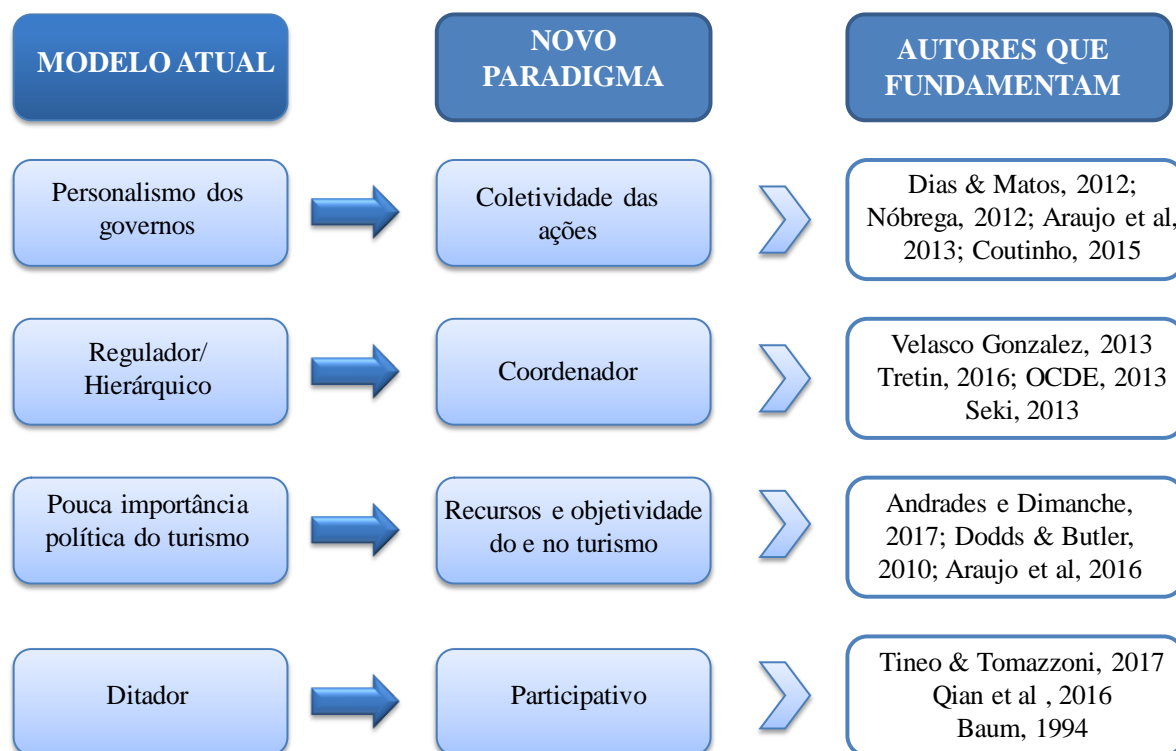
MODELO ATUAL

NOVO PARADIGMA

AUTORES QUE FUNDAMENTAM

Personalismo dos governos

Coletividade das ações

Dias & Matos, 2012; Nóbrega, 2012; Araujo et al, 2013; Coutinho, 2015

Regulador/ Hierárquico

Coordenador

Velasco Gonzalez, 2013 Tretin, 2016; OCDE, 2013 Seki, 2013

Pouca importância política do turismo

Recursos e objetividade do e no turismo

Andrades e Dimanche, 2017; Dodds & Butler, 2010; Araujo et al, 2016

Ditador

Participativo

Tineo & Tomazzoni, 2017 Qian et al , 2016 Baum, 1994